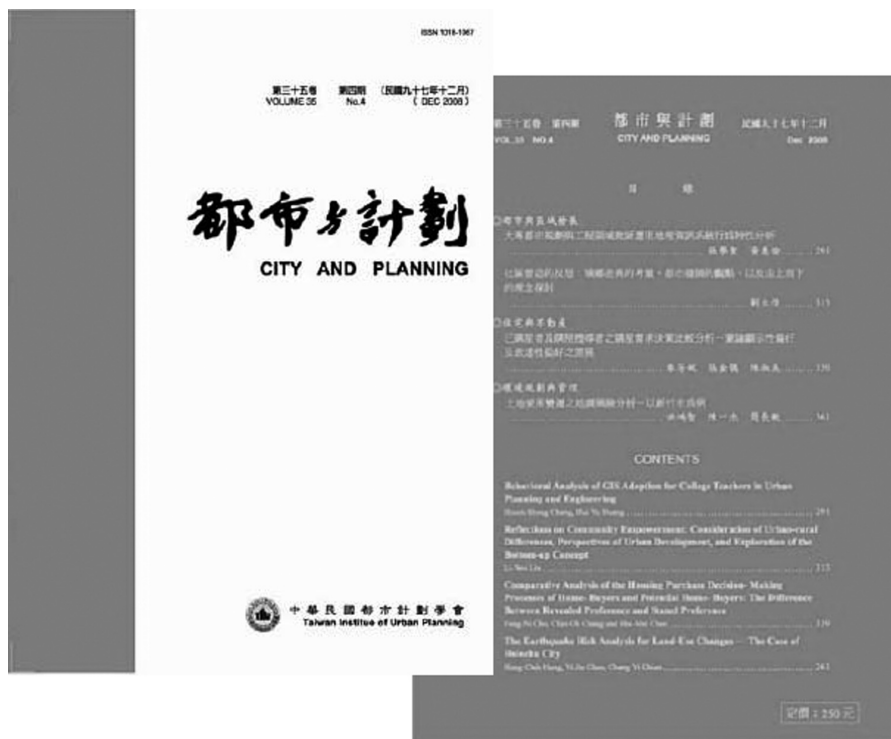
ISSN 1018-1967

第三十五卷 第四期 (民國九十七年十二月)
VOLUME 35 No.4 ( DEC 2008 )

都市與計劃
CITY AND PLANNING

中華民國都市計劃學會
Taiwan Institute of Urban Planning

第三十五卷 第四期 都市與計劃 民國九十七年十二月
VOL.35 NO.4 CITY AND PLANNING Dec 2008

目 錄

都市與區域發展
大專都市規劃與工程領域教師應用地理資訊系統行為特性分析
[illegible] 291

社區營造的反思：城鄉差異的考量、都市發展的觀點，以及由上而下的概念探討
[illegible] 313

住宅與不動產
已購屋者及潛在購屋者之購屋決策比較分析－顯示偏好與陳述偏好之差異
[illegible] 339

環境規劃與管理
土地使用變遷之地震風險分析－以新竹市為例
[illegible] 361

CONTENTS

Behavioral Analysis of GIS Adoption for College Teachers in Urban Planning and Engineering
Hsueh-Sheng Chang, Hui-Yu Huang 291

Reflections on Community Empowerment: Consideration of Urban-rural Differences, Perspectives of Urban Development, and Exploration of the Bottom-up Concept
Li-Wen Liu 313

Comparative Analysis of the Housing Purchase Decision- Making Processes of Home- Buyers and Potential Home- Buyers: The Difference Between Revealed Preference and Stated Preference
Feng-Pei Chu, Chin-Oh Chang and Hsu-Min Chen 339

The Earthquake Risk Analysis for Land-Use Changes — The Case of Hsinchu City
Hung-Chih Hung, Yi-Jie Chen, Chang-Yi Chen 361

定價：250 元